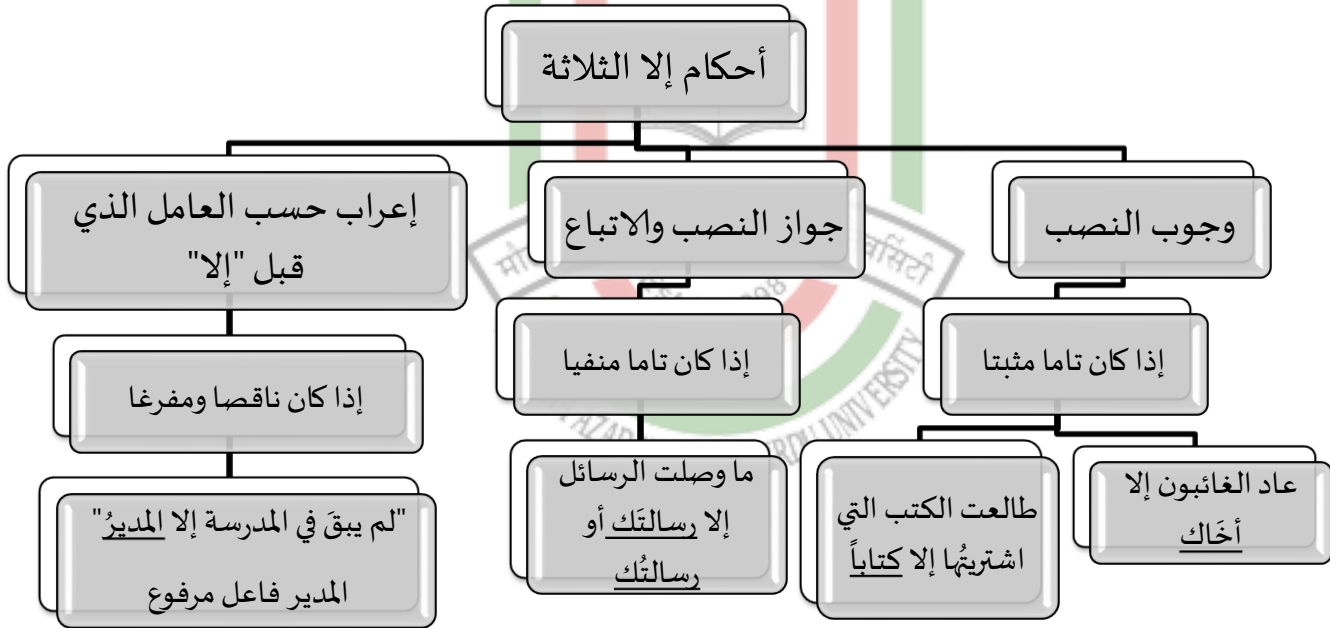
أحكام إلا الثلاثة

وجوب النصب

إذا كان تاما مثبتا

عاد الغائبون إلا أخَاك

طالعت الكتب التي اشتريتُها إلا كتاباً

جواز النصب والاتباع

إذا كان تاما منفيا

ما وصلت الرسائل إلا رسالتَك أو رسالتُك

إعراب حسب العامل الذي قبل "إلا"

إذا كان ناقصا ومفرغا

"لم يبقَ في المدرسة إلا المديرُ"

المدير فاعل مرفوع